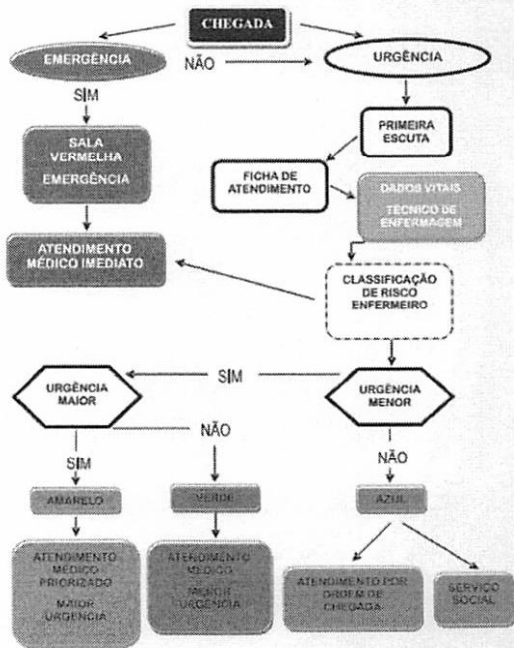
CHEGADA

EMERGÊNCIA

NÃO

URGÊNCIA

SIM

PRIMEIRA ESCUTA

SALA VERMELHA EMERGÊNCIA

FICHA DE ATENDIMENTO

DADOS VITAIS TÉCNICO DE ENFERMAGEM

ATENDIMENTO MÉDICO IMEDIATO

CLASSIFICAÇÃO DE RISCO ENFERMEIRO

URGÊNCIA MAIOR

SIM

URGÊNCIA MENOR

NÃO

SIM

NÃO

AMARELO

VERDE

AZUL

ATENDIMENTO MÉDICO PRIORIZADO MAIOR URGÊNCIA

ATENDIMENTO MÉDICO MENOR URGÊNCIA

ATENDIMENTO POR ORDEM DE CHEGADA

SERVIÇO SOCIAL